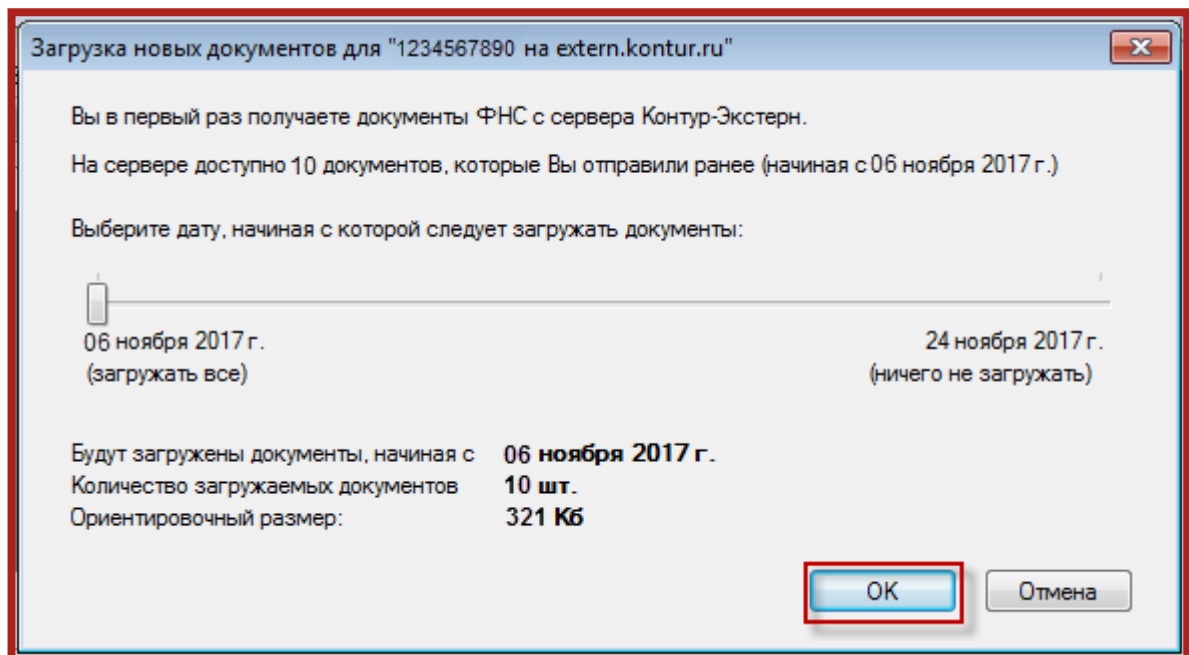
Загрузка новых документов для "1234567890 на extern.kontur.ru"

Вы в первый раз получаете документы ФНС с сервера Контур-Экстерн.

На сервере доступно 10 документов, которые Вы отправили ранее (начиная с 06 ноября 2017 г.)

Выберите дату, начиная с которой следует загружать документы:

06 ноября 2017 г.
(загружать все)

24 ноября 2017 г.
(ничего не загружать)

| | |
|---|---|
| Будут загружены документы, начиная с | **06 ноября 2017 г.** |
| Количество загружаемых документов | **10 шт.** |
| Ориентировочный размер: | **321 Кб** |

OK

Отмена